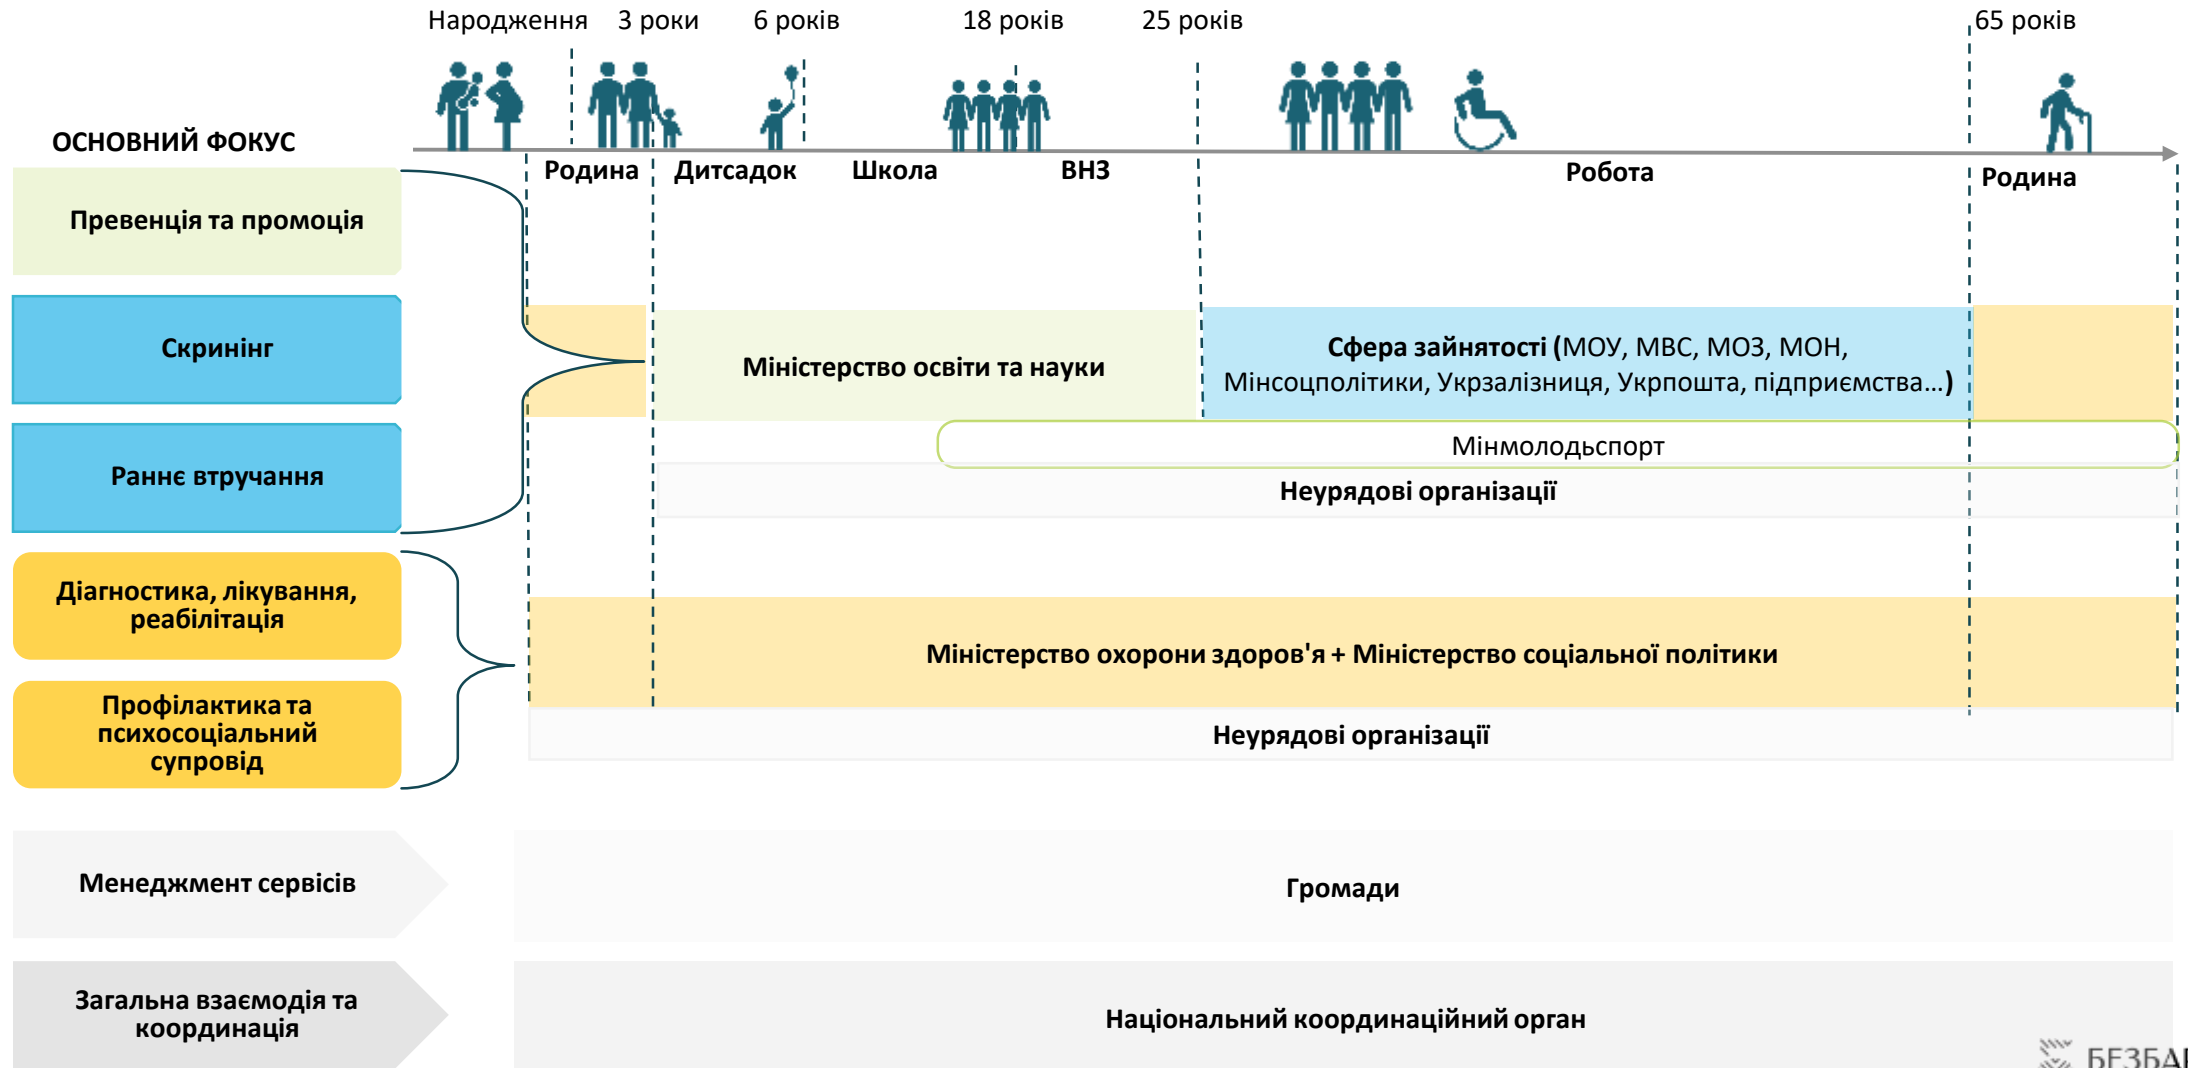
Народження 3 роки 6 років 18 років 25 років 65 років

ОСНОВНИЙ ФОКУС

Родина Дитсадок Школа ВНЗ Робота Родина

Превенція та промоція

Скринінг

Раннє втручання

Міністерство освіти та науки

Сфера зайнятості (МОУ, МВС, МОЗ, МОН, Мінсоцполітики, Укрзалізниця, Укрпошта, підприємства…)

Мінмолодьспорт

Неурядові організації

Діагностика, лікування, реабілітація

Профілактика та психосоціальний супровід

Міністерство охорони здоров'я + Міністерство соціальної політики

Неурядові організації

Менеджмент сервісів

Громади

Загальна взаємодія та координація

Національний координаційний орган

БЕЗБА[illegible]